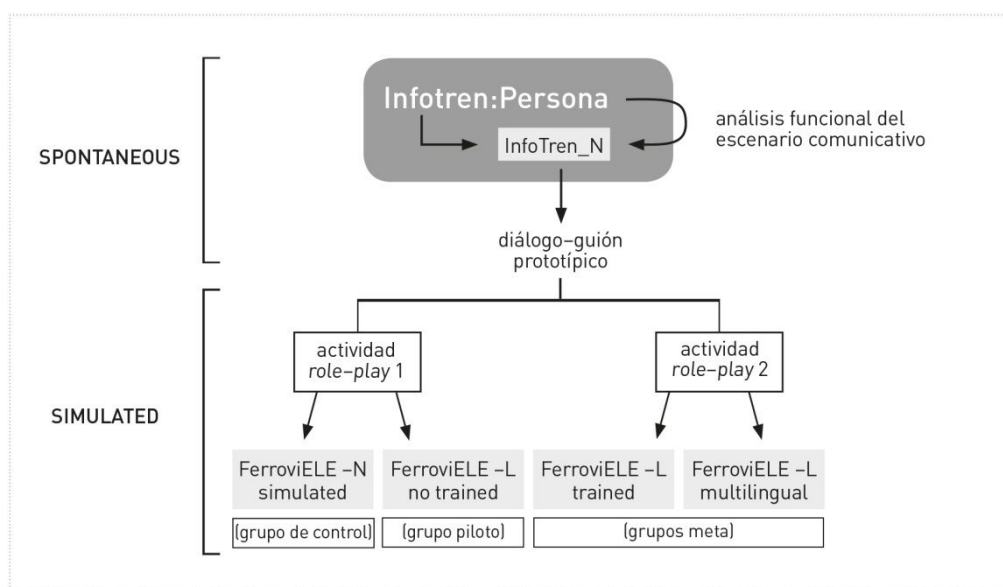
SPONTANEOUS

Infotren:Persona

InfoTren_N

análisis funcional del escenario comunicativo

diálogo–guión prototípico

SIMULATED

actividad *role*–*play* 1

actividad *role*–*play* 2

FerroviELE –N simulated

FerroviELE –L no trained

FerroviELE –L trained

FerroviELE –L multilingual

(grupo de control)

(grupo piloto)

(grupos meta)